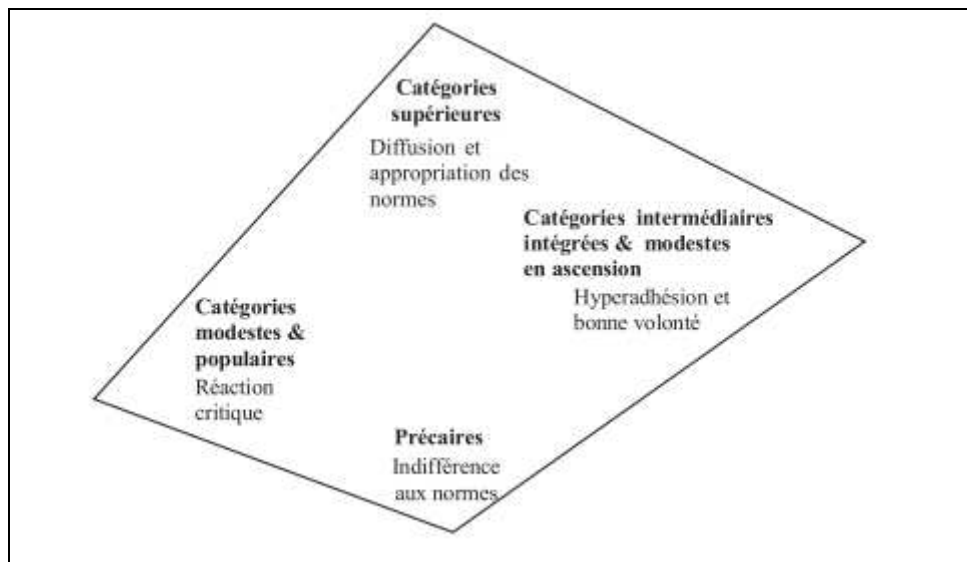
**Catégories supérieures**
Diffusion et appropriation des normes

**Catégories intermédiaires intégrées & modestes en ascension**
Hyperadhésion et bonne volonté

**Catégories modestes & populaires**
Réaction critique

**Précaires**
Indifférence aux normes